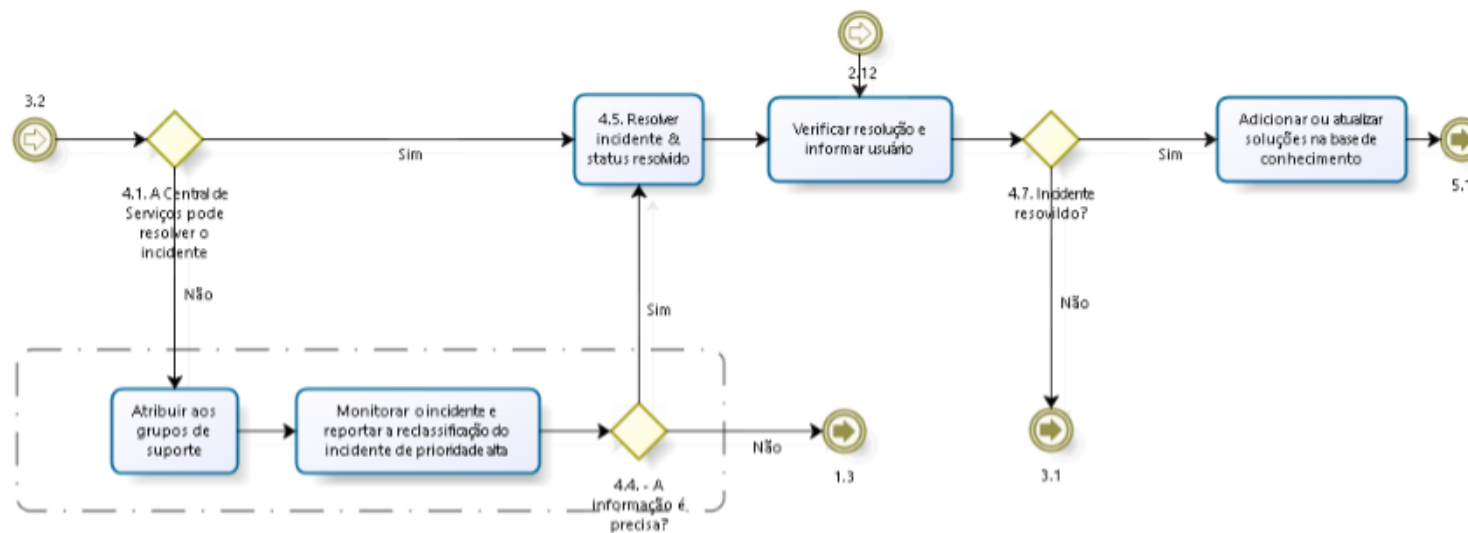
3.2

4.1. A Central de Serviços pode resolver o incidente

Sim

Não

4.5. Resolver incidente & status resolvido

2.12

Verificar resolução e informar usuário

4.7. Incidente resolvido?

Sim

Adicionar ou atualizar soluções na base de conhecimento

5.1

Não

3.1

Sim

Atribuir aos grupos de suporte

Monitorar o incidente e reportar a reclassificação do incidente de prioridade alta

4.4. - A informação é precisa?

Não

1.3